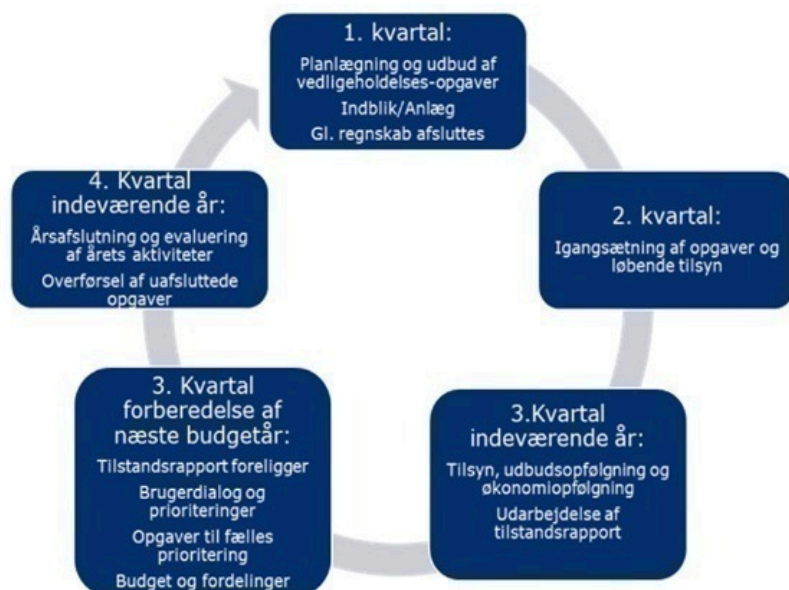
1. kvartal:
Planlægning og udbud af vedligeholdelses-opgaver
Indblik/Anlæg
Gl. regnskab afsluttes

2. kvartal:
Igangsætning af opgaver og løbende tilsyn

3.Kvartal indeværende år:
Tilsyn, udbudsopfølgning og økonomiopfølgning
Udarbejdelse af tilstandsrapport

3. Kvartal forberedelse af næste budgetår:
Tilstandsrapport foreligger
Brugerdialog og prioriteringer
Opgaver til fælles prioritering
Budget og fordelinger

4. Kvartal indeværende år:
Årsafslutning og evaluering af årets aktiviteter
Overførsel af uafsluttede opgaver